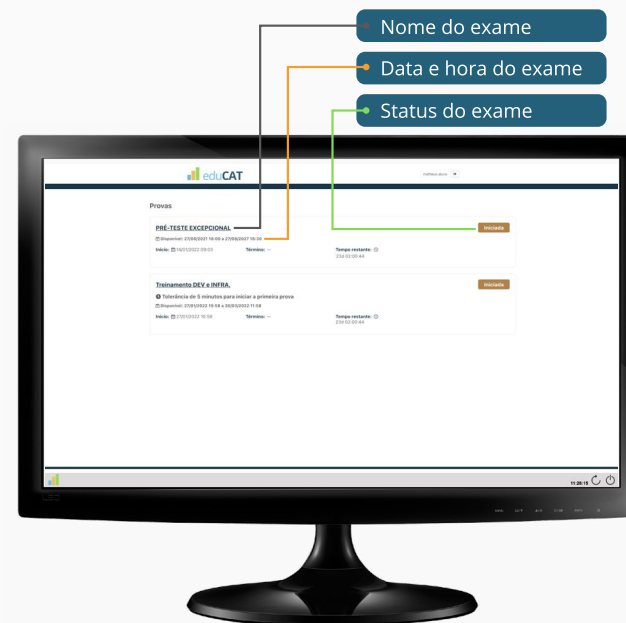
Nome do exame

Data e hora do exame

Status do exame

eduCAT

Provas

PRÉ-TESTE EXCEPCIONAL

Iniciada

Disponível: 27/09/2021 16:00 a 27/09/2027 16:00

Início: 19/01/2022 09:03

Término: --

Tempo restante:

23d 02:00:44

Treinamento DEV e INFRA.

Iniciada

Tolerância de 5 minutos para iniciar a primeira prova

Disponível: 27/01/2022 10:58 a 30/03/2022 11:58

Início: 27/01/2022 10:58

Término: --

Tempo restante:

23d 02:00:44

11:28:15